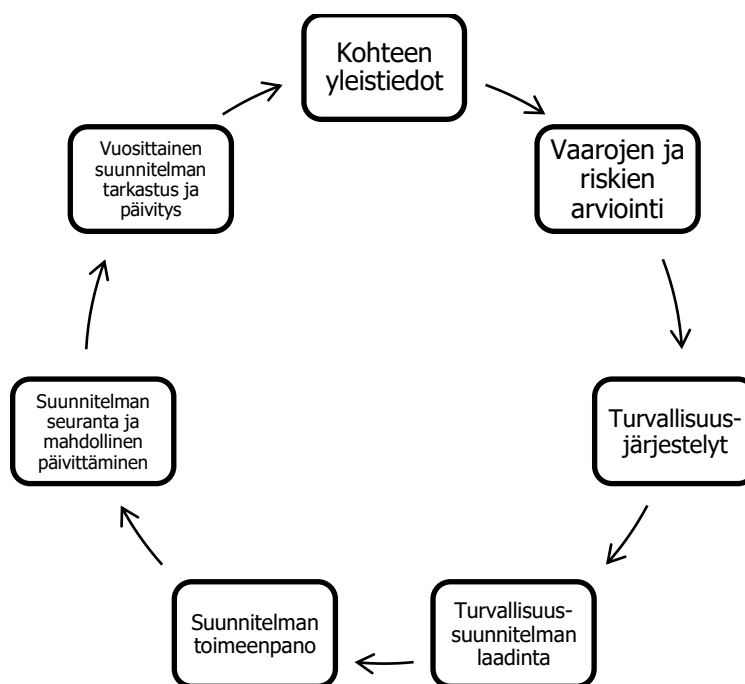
Kohteen yleistiedot

Vaarojen ja riskien arviointi

Turvallisuusjärjestelyt

Turvallisuussuunnitelman laadinta

Suunnitelman toimeenpano

Suunnitelman seuranta ja mahdollinen päivittäminen

Vuosittainen suunnitelman tarkastus ja päivitys